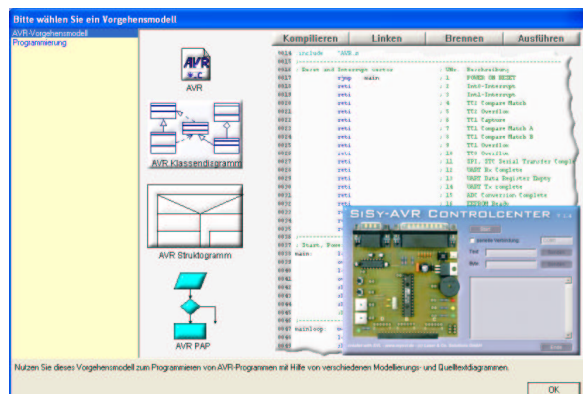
Bitte wählen Sie ein Vorgehensmodell

AVR-Vorgehensmodell
Programmierung

AVR

AVR Klassendiagramm

AVR Struktogramm

AVR PAP

Kompilieren
Linken
Brennen
Ausführen

0014 .include "AVR.s"
0016 ; Reset und Interrupt vector ; VNr. Beschreibung
0017 rjmp main ; 1 POWER ON RESET
0018 reti ; 2 Int0-Interrupt
0019 reti ; 3 Int1-Interrupt
0020 reti ; 4 TC2 Compare Match
0021 reti ; 5 TC2 Overflow
0022 reti ; 6 TC1 Capture
0023 reti ; 7 TC1 Compare Match A
0024 reti ; 8 TC1 Compare Match B
0025 reti ; 9 TC1 Overflow
0026 reti ; 10 TC0 Overflow
0027 reti ; 11 SPI, STC Serial Transfer Complete
0028 reti ; 12 UART Rx Complete
0029 reti ; 13 UART Data Register Empty
0030 reti ; 14 UART Tx complete
0031 reti ; 15 ADC Conversion Complete
0032 reti ; 16 EEPROM Ready
0033 ; Start, Power
main:
mainloop:

SiSy-AVR ControlCenter

Nutzen Sie dieses Vorgehensmodell zum Programmieren von AVR-Programmen mit Hilfe von verschiedenen Modellierungs- und Quelltextdiagrammen.

OK